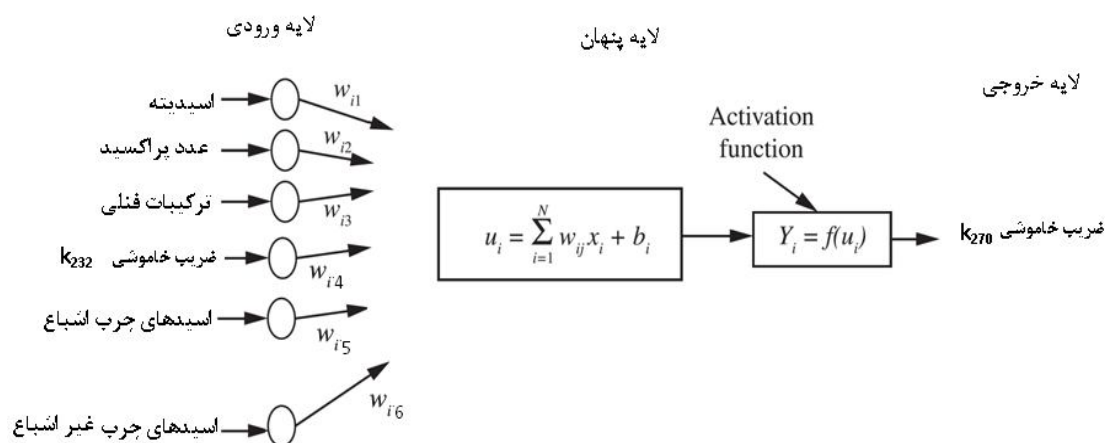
لایه ورودی

لایه پنهان

لایه خروجی

اسیدیته
عدد پراکسید
ترکیبات فنلی
$k_{232}$ ضریب خاموشی
اسیدهای چرب اشباع
اسیدهای چرب غیر اشباع

$w_{i1}$
$w_{i2}$
$w_{i3}$
$w_{i4}$
$w_{i5}$
$w_{i6}$

$u_i = \sum_{i=1}^{N} w_{ij}x_i + b_i$

Activation function

$Y_i = f(u_i)$

ضریب خاموشی $k_{270}$